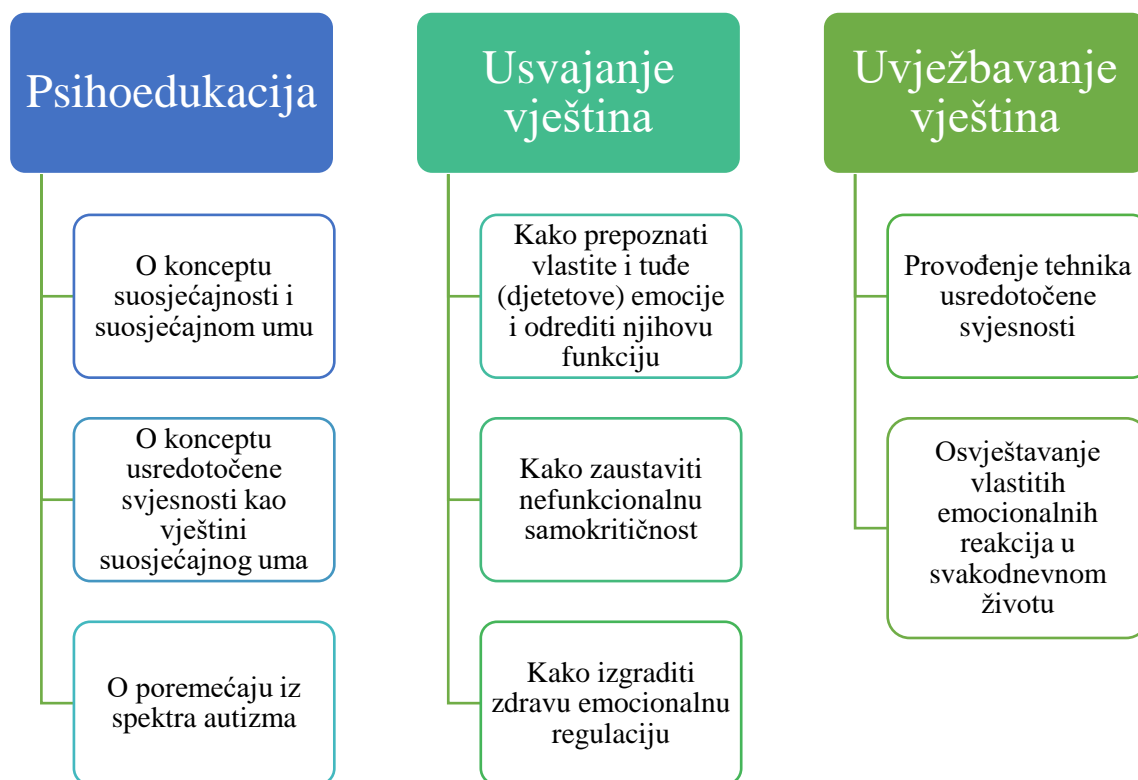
Psihoedukacija

O konceptu suosjećajnosti i suosjećajnom umu

O konceptu usredotočene svjesnosti kao vještini suosjećajnog uma

O poremećaju iz spektra autizma

Usvajanje vještina

Kako prepoznati vlastite i tuđe (djetetove) emocije i odrediti njihovu funkciju

Kako zaustaviti nefunkcionalnu samokritičnost

Kako izgraditi zdravu emocionalnu regulaciju

Uvježbavanje vještina

Provođenje tehnika usredotočene svjesnosti

Osvještavanje vlastitih emocionalnih reakcija u svakodnevnom životu